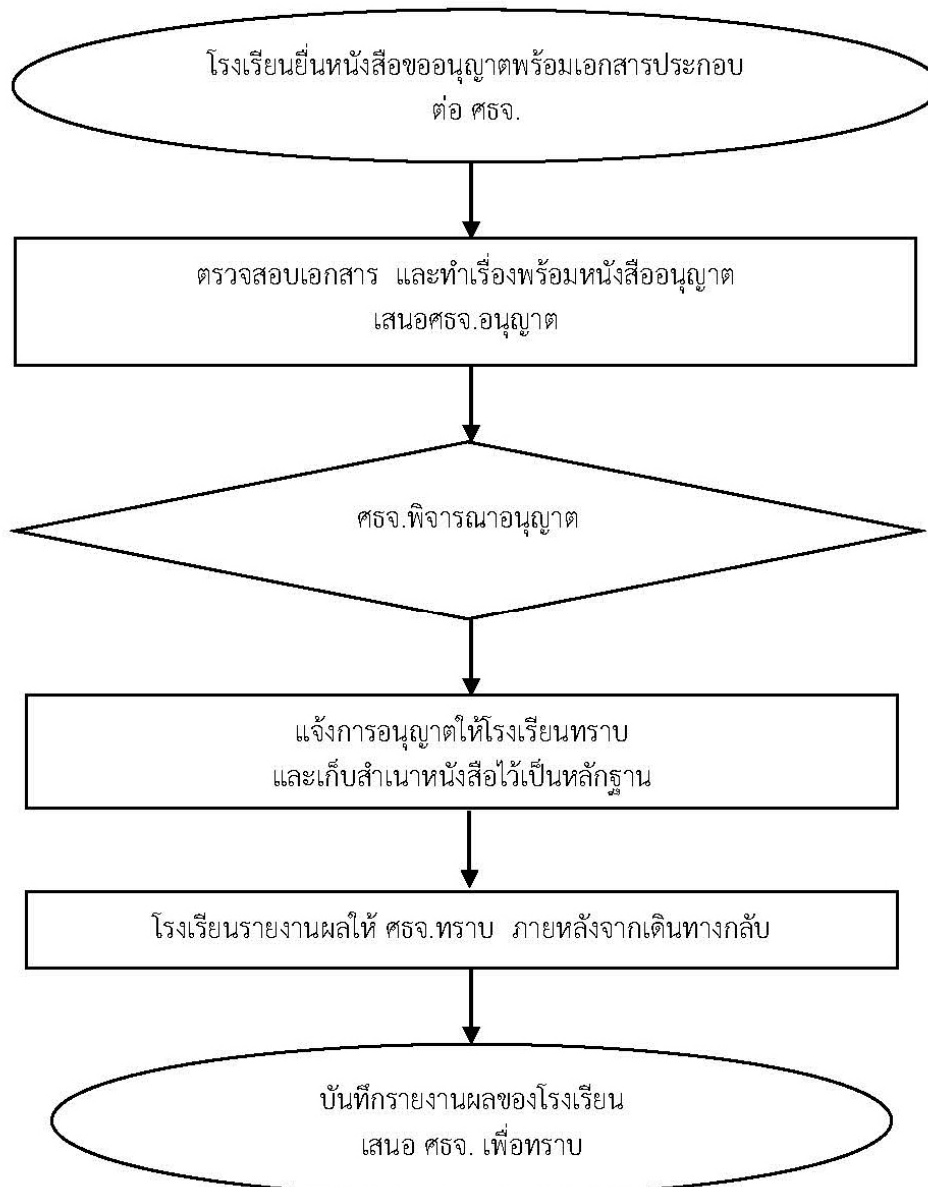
โรงเรียนยื่นหนังสือขออนุญาตพร้อมเอกสารประกอบ ต่อ ศธจ.

ตรวจสอบเอกสาร และทำเรื่องพร้อมหนังสืออนุญาต เสนอศธจ.อนุญาต

ศธจ.พิจารณาอนุญาต

แจ้งการอนุญาตให้โรงเรียนทราบ และเก็บสำเนาหนังสือไว้เป็นหลักฐาน

โรงเรียนรายงานผลให้ ศธจ.ทราบ ภายหลังจากเดินทางกลับ

บันทึกรายงานผลของโรงเรียน เสนอ ศธจ. เพื่อทราบ